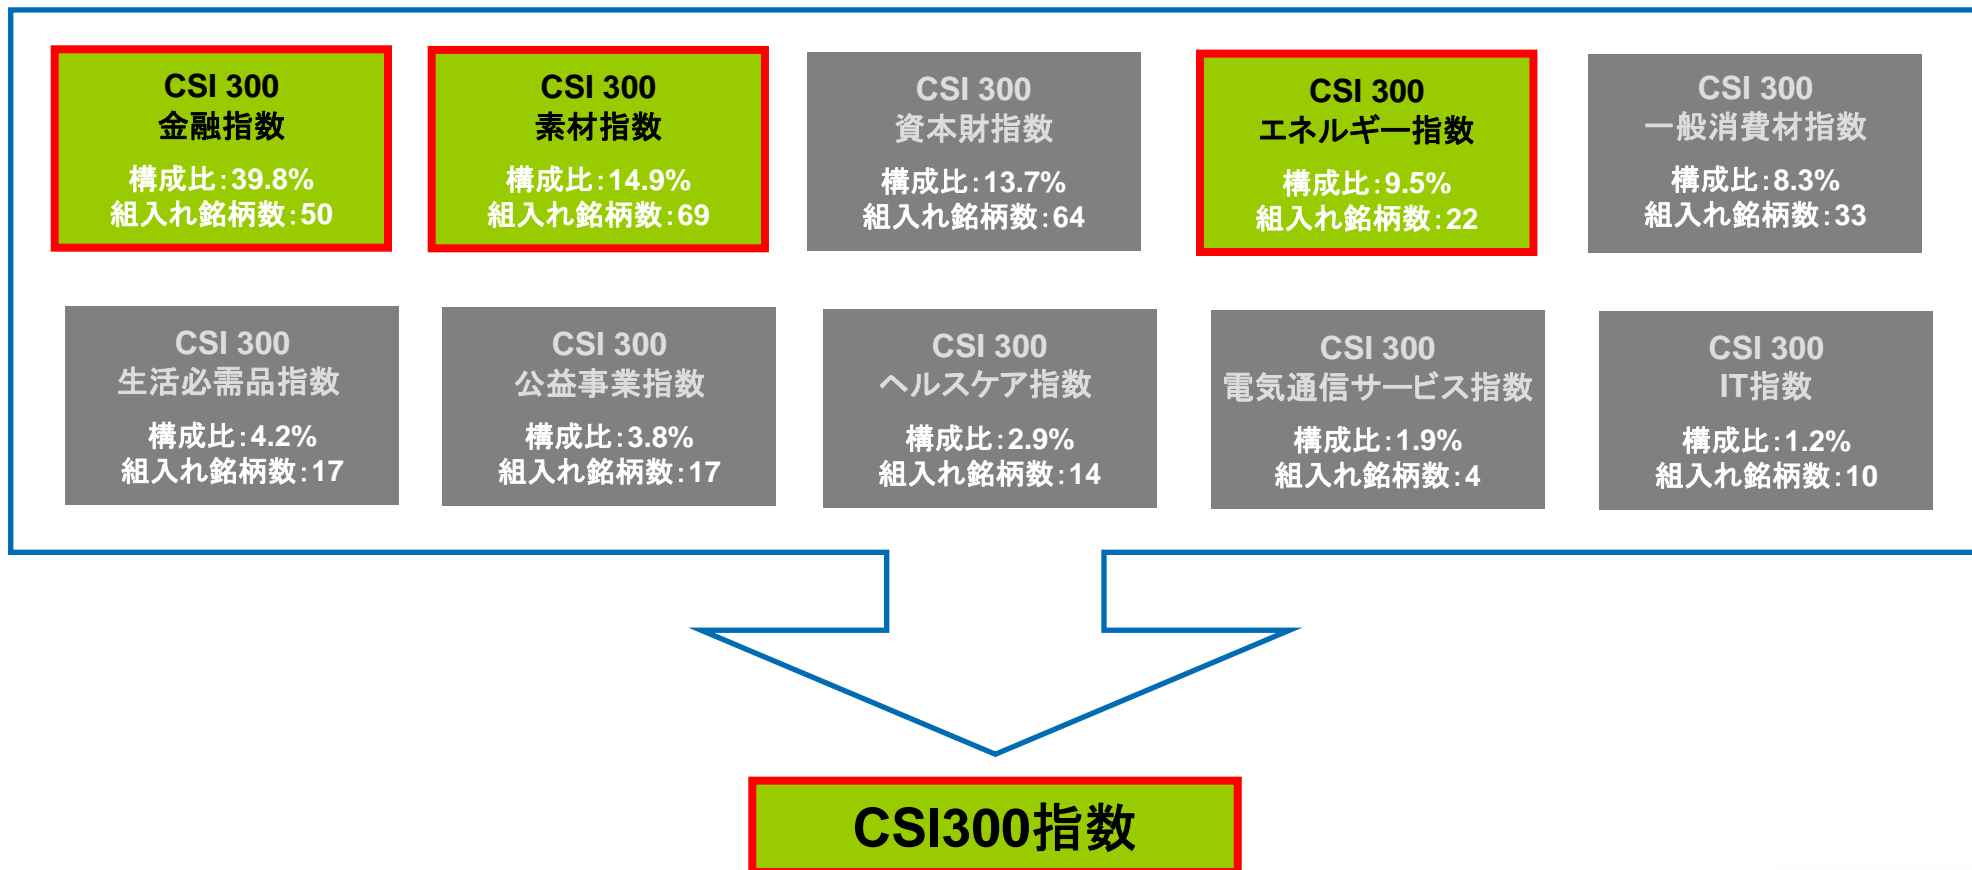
CSI 300
金融指数
構成比:39.8%
組入れ銘柄数:50

CSI 300
素材指数
構成比:14.9%
組入れ銘柄数:69

CSI 300
資本財指数
構成比:13.7%
組入れ銘柄数:64

CSI 300
エネルギー指数
構成比:9.5%
組入れ銘柄数:22

CSI 300
一般消費材指数
構成比:8.3%
組入れ銘柄数:33

CSI 300
生活必需品指数
構成比:4.2%
組入れ銘柄数:17

CSI 300
公益事業指数
構成比:3.8%
組入れ銘柄数:17

CSI 300
ヘルスケア指数
構成比:2.9%
組入れ銘柄数:14

CSI 300
電気通信サービス指数
構成比:1.9%
組入れ銘柄数:4

CSI 300
IT指数
構成比:1.2%
組入れ銘柄数:10

CSI300指数